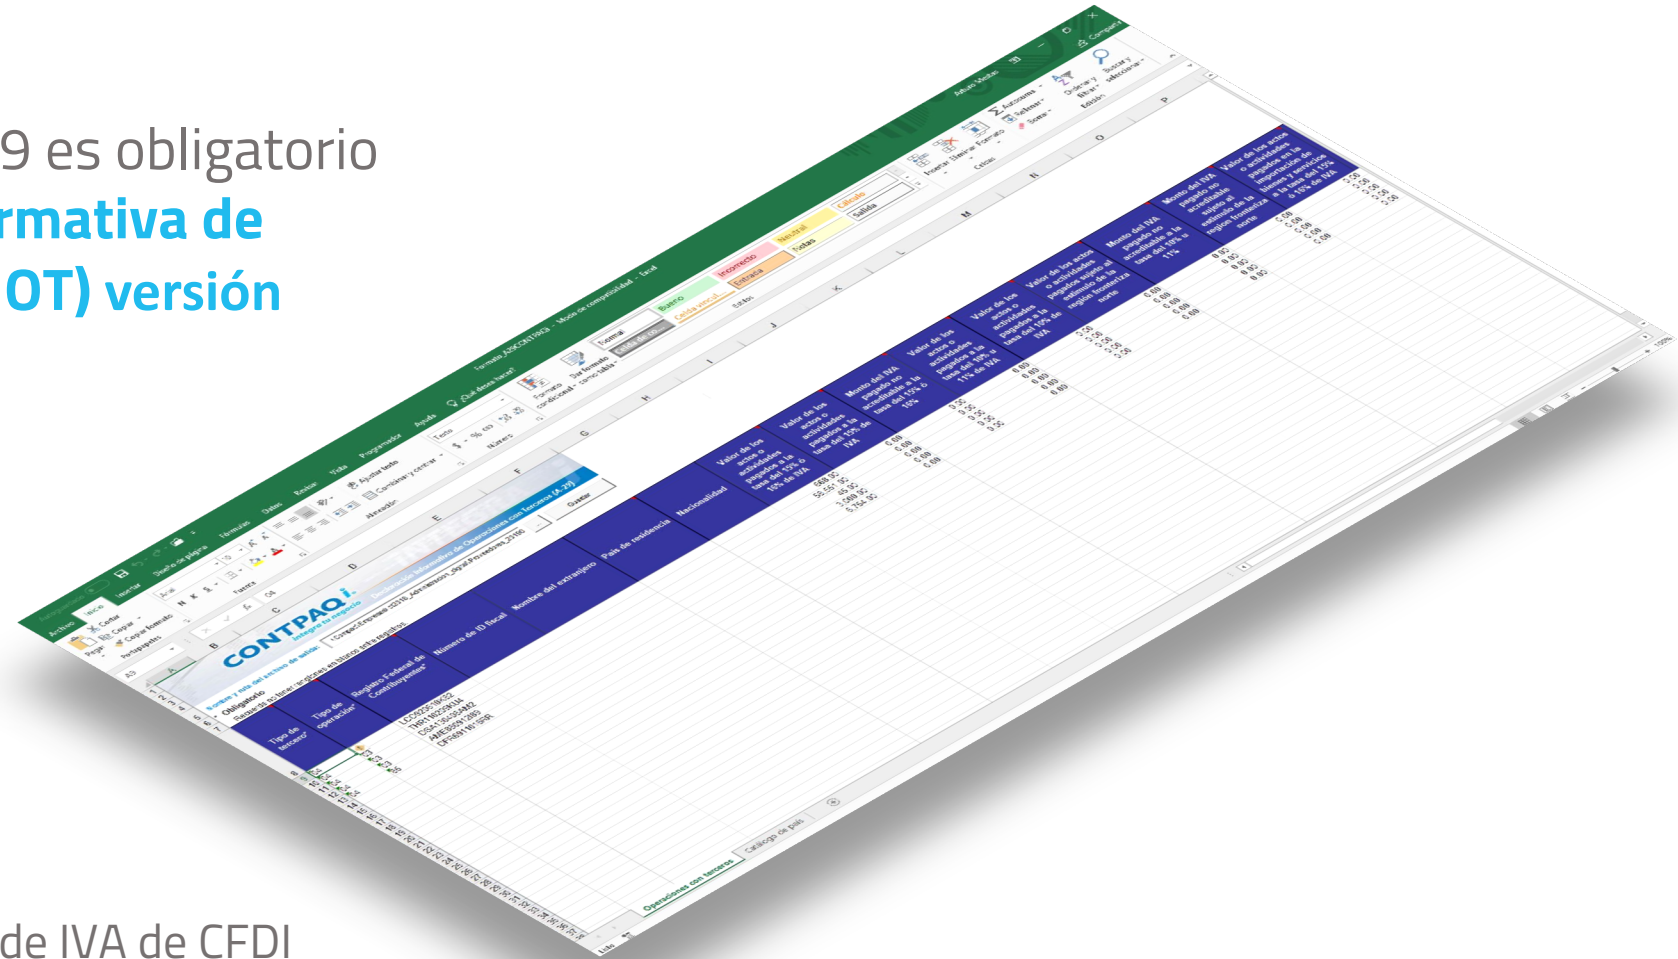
9 es obligatorio
rmativa de
OT) versión

de IVA de CFDI

CONTPAQi
Integra tu negocio

Obligatorio

Tipo de tercero
Tipo de operación
Registro Federal de Contribuyentes
Número de ID fiscal
Nombre del extranjero
País de residencia
Nacionalidad
Valor de los actos o actividades pagados a la tasa del 15% ó 16% de IVA
Valor de los actos o actividades pagados a la tasa del 15% de IVA
Monto del IVA pagado no acreditable a la tasa del 15% ó 16%
Valor de los actos o actividades pagados a la tasa del 10% u 11% de IVA
Valor de los actos o actividades pagados a la tasa del 10% de IVA
Valor de los actos o actividades pagados sujeto al estímulo de la región fronteriza norte
Monto del IVA pagado no acreditable a la tasa del 10% u 11%
Monto del IVA pagado no acreditable sujeto al estímulo de la región fronteriza norte
Valor de los actos o actividades pagados en la importación de bienes y servicios a la tasa del 15% ó 16% de IVA

Operaciones con terceros
Catálogo de país

Guardar
Normal
Bueno
Incorrecto
Neutral
Cálculo
Celda de co...
Celda vincul...
Entrada
Notas
Salida
Autosuma
Rellenar
Borrar
Ordenar y filtrar
Buscar y seleccionar
Insertar
Eliminar
Formato
Archivo
Inicio
Insertar
Diseño de página
Fórmulas
Datos
Revisar
Vista
Programador
Ayuda
¿Qué desea hacer?
Ajustar texto
Combinar y centrar
Número
Estilos
Celdas
Edición
Portapapeles
Fuente
Alineación
Compartir